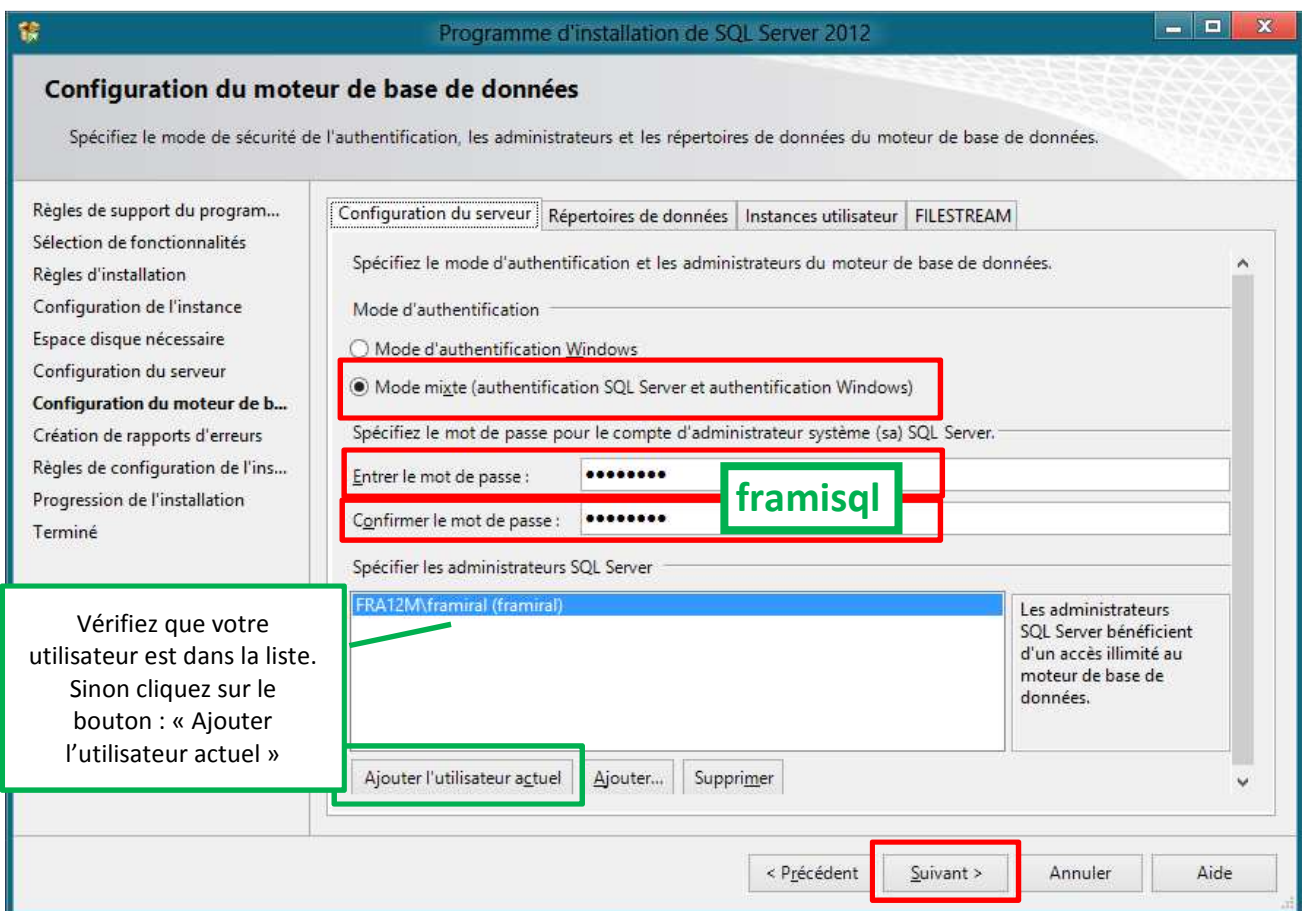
Programme d'installation de SQL Server 2012

Configuration du moteur de base de données

Spécifiez le mode de sécurité de l'authentification, les administrateurs et les répertoires de données du moteur de base de données.

Règles de support du program...
Sélection de fonctionnalités
Règles d'installation
Configuration de l'instance
Espace disque nécessaire
Configuration du serveur
Configuration du moteur de b...
Création de rapports d'erreurs
Règles de configuration de l'ins...
Progression de l'installation
Terminé

Configuration du serveur | Répertoires de données | Instances utilisateur | FILESTREAM

Spécifiez le mode d'authentification et les administrateurs du moteur de base de données.

Mode d'authentification

Mode d'authentification Windows

Mode mixte (authentification SQL Server et authentification Windows)

Spécifiez le mot de passe pour le compte d'administrateur système (sa) SQL Server.

Entrer le mot de passe : ••••••••

Confirmer le mot de passe : ••••••••

framisql

Spécifier les administrateurs SQL Server

FRA12M\framiral (framiral)

Les administrateurs SQL Server bénéficient d'un accès illimité au moteur de base de données.

Vérifiez que votre utilisateur est dans la liste. Sinon cliquez sur le bouton : « Ajouter l'utilisateur actuel »

Ajouter l'utilisateur actuel | Ajouter... | Supprimer

< Précédent | Suivant > | Annuler | Aide